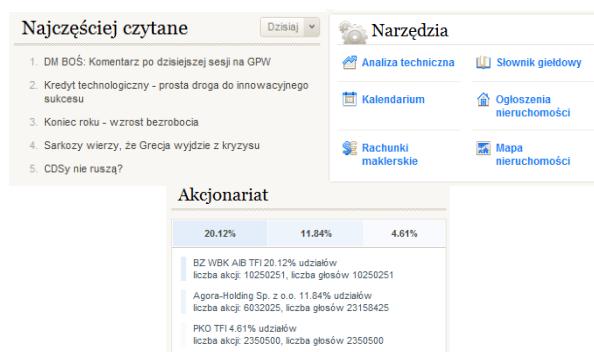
Najczęściej czytane

Dzisiaj

1. DM BOŚ: Komentarz po dzisiejszej sesji na GPW
2. Kredyt technologiczny - prosta droga do innowacyjnego sukcesu
3. Koniec roku - wzrost bezrobocia
4. Sarkozy wierzy, że Grecja wyjdzie z kryzysu
5. CDSy nie ruszą?

Narzędzia

Analiza techniczna
Słownik giełdowy
Kalendarium
Ogłoszenia nieruchomości
Rachunki maklerskie
Mapa nieruchomości

Akcjonariat

| 20.12% | 11.84% | 4.61% |
|---|---|---|

BZ WBK AIB TFI 20.12% udziałów
liczba akcji: 10250251, liczba głosów 10250251

Agora-Holding Sp. z o.o. 11.84% udziałów
liczba akcji: 6032025, liczba głosów 23158425

PKO TFI 4.61% udziałów
liczba akcji: 2350500, liczba głosów 2350500